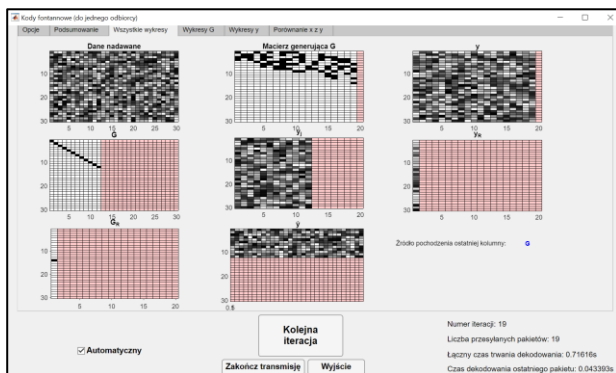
Kody fontannowe (do jednego odbiorcy)

Opcje | Podsumowanie | Wszystkie wykresy | Wykresy G | Wykresy y | Porównanie x z y

Dane nadawane

10 20 30

5 10 15 20 25 30

Macierz generująca G

10 20 30

5 10 15 20

y

10 20 30

5 10 15 20

G

10 20 30

5 10 15 20

$\bar{y}_j$

10 20 30

5 10 15 20

$\bar{y}_R$

10 20 30

5 10 15 20

$G_R$

10 20 30

5 10 15 20

$\bar{y}$

10 0.5

Źródło pochodzenia ostatniej kolumny: G

Kolejna iteracja

Automatyczny

Zakończ transmisję

Wyjście

Numer iteracji: 19

Liczba przesyłanych pakietów: 19

Łączny czas trwania dekodowania: 0.71616s

Czas dekodowania ostatniego pakietu: 0.043393s